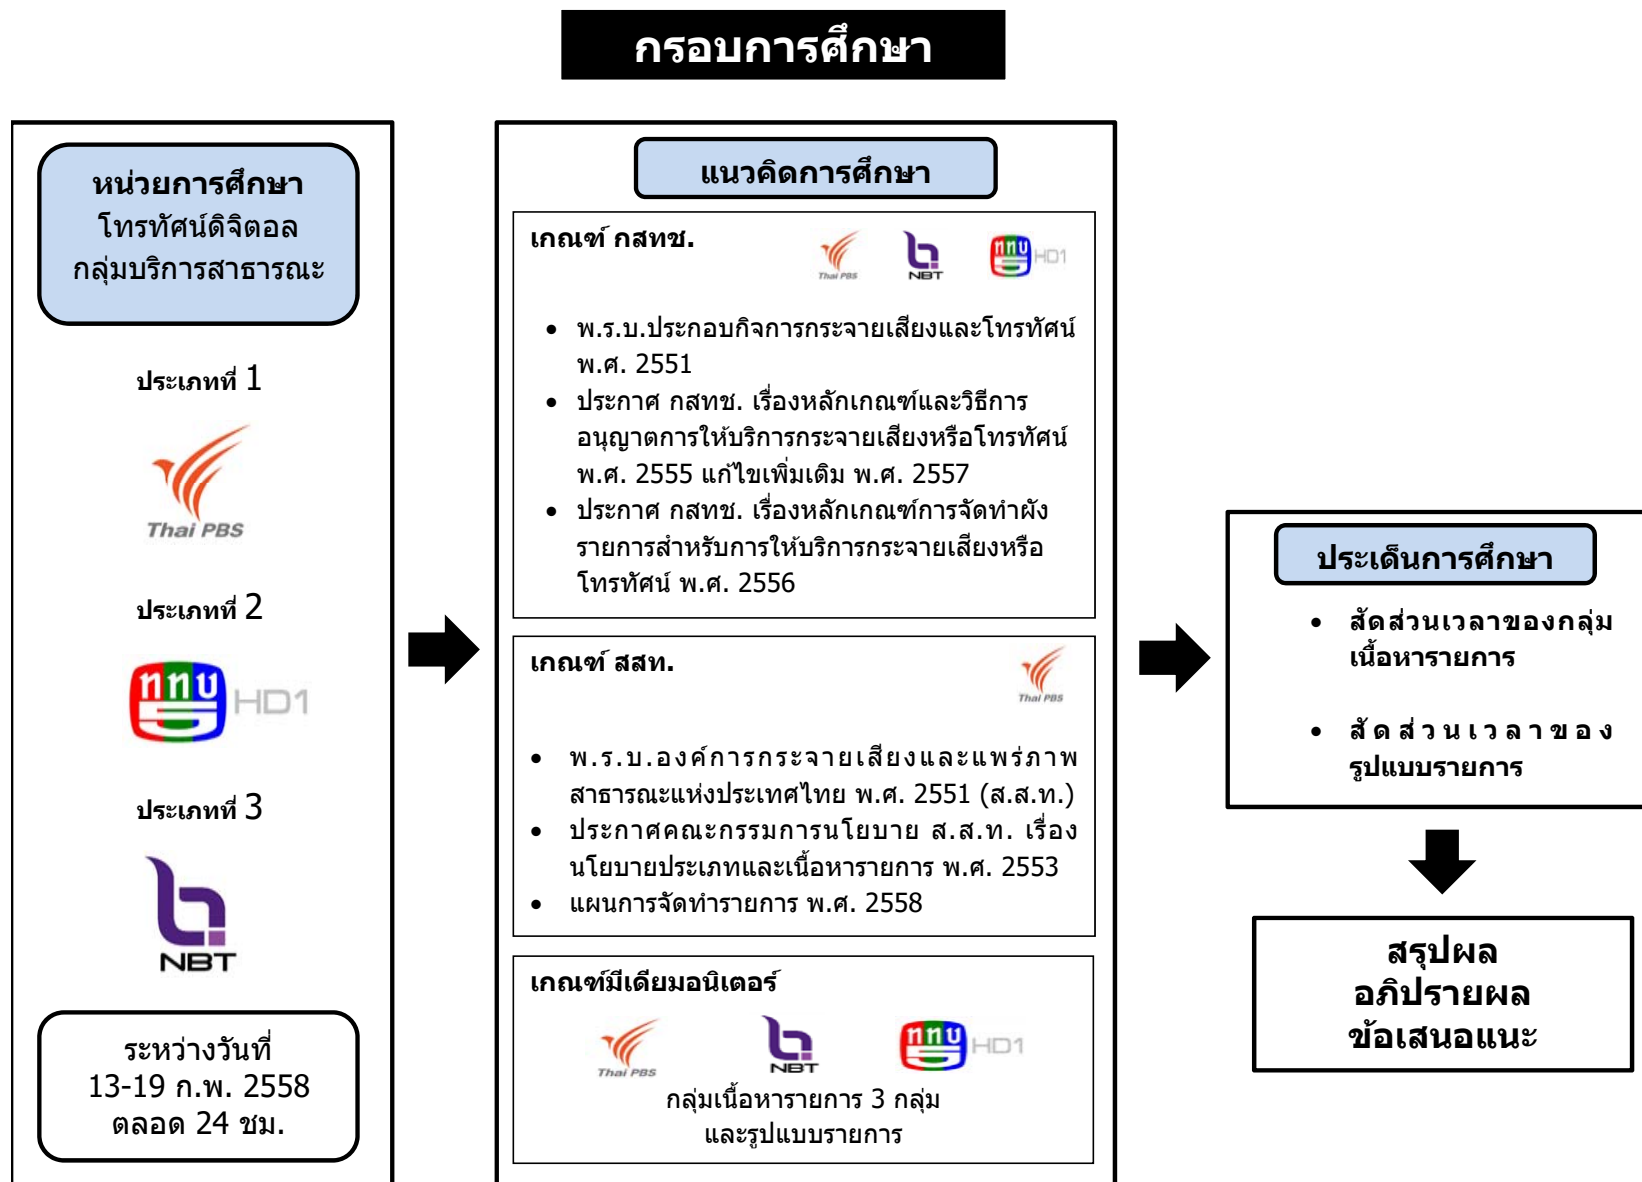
กรอบการศึกษา

หน่วยการศึกษา
โทรทัศน์ดิจิตอล
กลุ่มบริการสาธารณะ

ประเภทที่ 1

Thai PBS

ประเภทที่ 2

ททบ HD1

ประเภทที่ 3

NBT

ระหว่างวันที่
13-19 ก.พ. 2558
ตลอด 24 ชม.

แนวคิดการศึกษา

เกณฑ์ กสทช.

Thai PBS NBT ททบ HD1

- พ.ร.บ.ประกอบกิจการกระจายเสียงและโทรทัศน์ พ.ศ. 2551
- ประกาศ กสทช. เรื่องหลักเกณฑ์และวิธีการอนุญาตการให้บริการกระจายเสียงหรือโทรทัศน์ พ.ศ. 2555 แก้ไขเพิ่มเติม พ.ศ. 2557
- ประกาศ กสทช. เรื่องหลักเกณฑ์การจัดทำผังรายการสำหรับการให้บริการกระจายเสียงหรือโทรทัศน์ พ.ศ. 2556

เกณฑ์ สสท.

Thai PBS

- พ.ร.บ.องค์การกระจายเสียงและแพร่ภาพสาธารณะแห่งประเทศไทย พ.ศ. 2551 (ส.ส.ท.)
- ประกาศคณะกรรมการนโยบาย ส.ส.ท. เรื่อง นโยบายประเภทและเนื้อหารายการ พ.ศ. 2553
- แผนการจัดทำรายการ พ.ศ. 2558

เกณฑ์มีเดียมอนิเตอร์

Thai PBS NBT ททบ HD1

กลุ่มเนื้อหารายการ 3 กลุ่ม
และรูปแบบรายการ

ประเด็นการศึกษา

- สัดส่วนเวลาของกลุ่มเนื้อหารายการ
- สัดส่วนเวลาของรูปแบบรายการ

สรุปผล
อภิปรายผล
ข้อเสนอแนะ